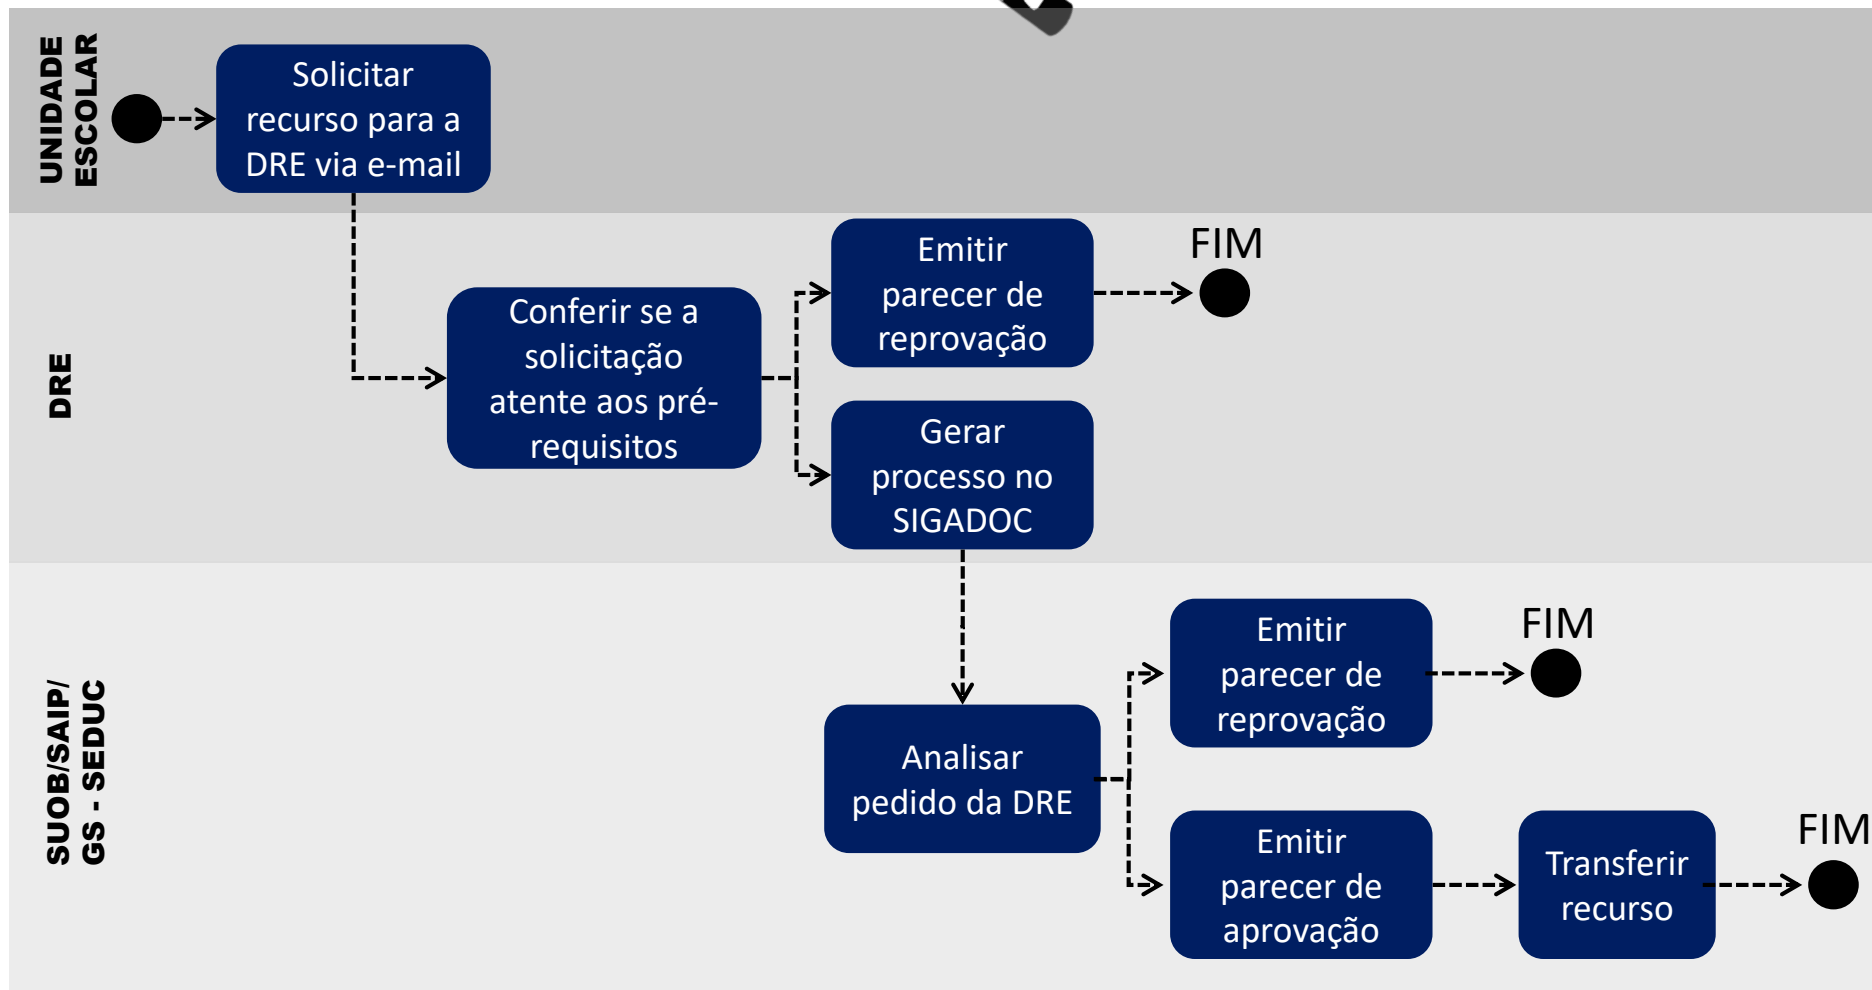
UNIDADE ESCOLAR

Solicitar recurso para a DRE via e-mail

DRE

Conferir se a solicitação atente aos pré-requisitos

Emitir parecer de reprovação

FIM

Gerar processo no SIGADOC

SUOB/SAIP/ GS - SEDUC

Analisar pedido da DRE

Emitir parecer de reprovação

FIM

Emitir parecer de aprovação

Transferir recurso

FIM